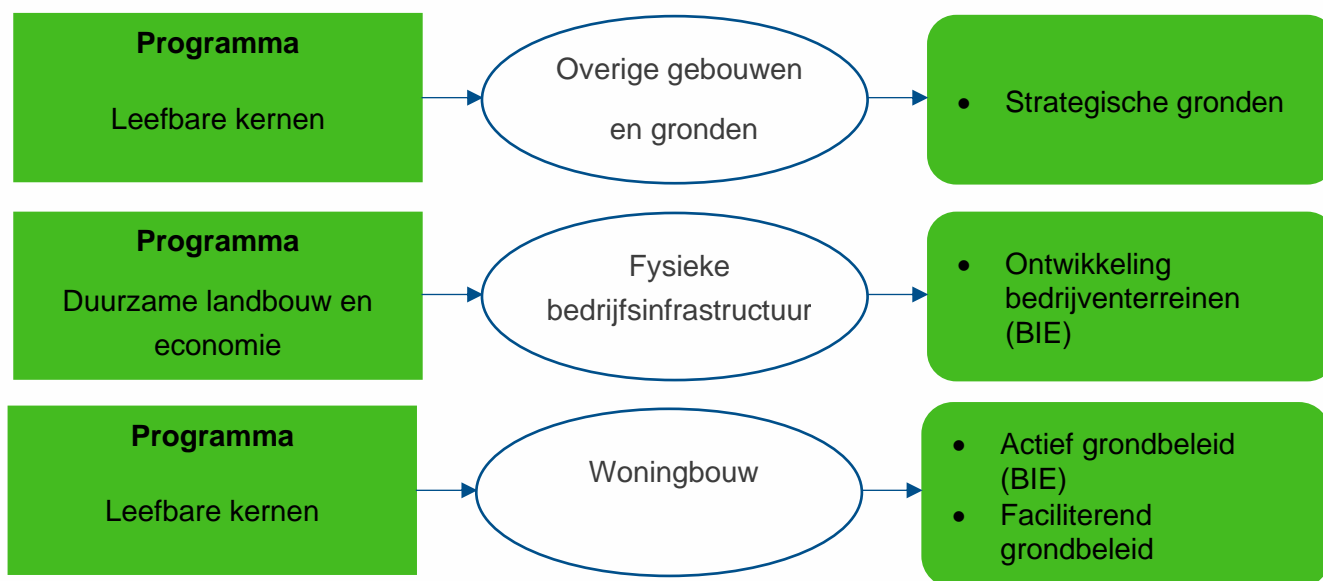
**Programma**

Leefbare kernen

Overige gebouwen en gronden

- Strategische gronden

**Programma**

Duurzame landbouw en economie

Fysieke bedrijfsinfrastructuur

- Ontwikkeling bedrijventerreinen (BIE)

**Programma**

Leefbare kernen

Woningbouw

- Actief grondbeleid (BIE)
- Faciliterend grondbeleid